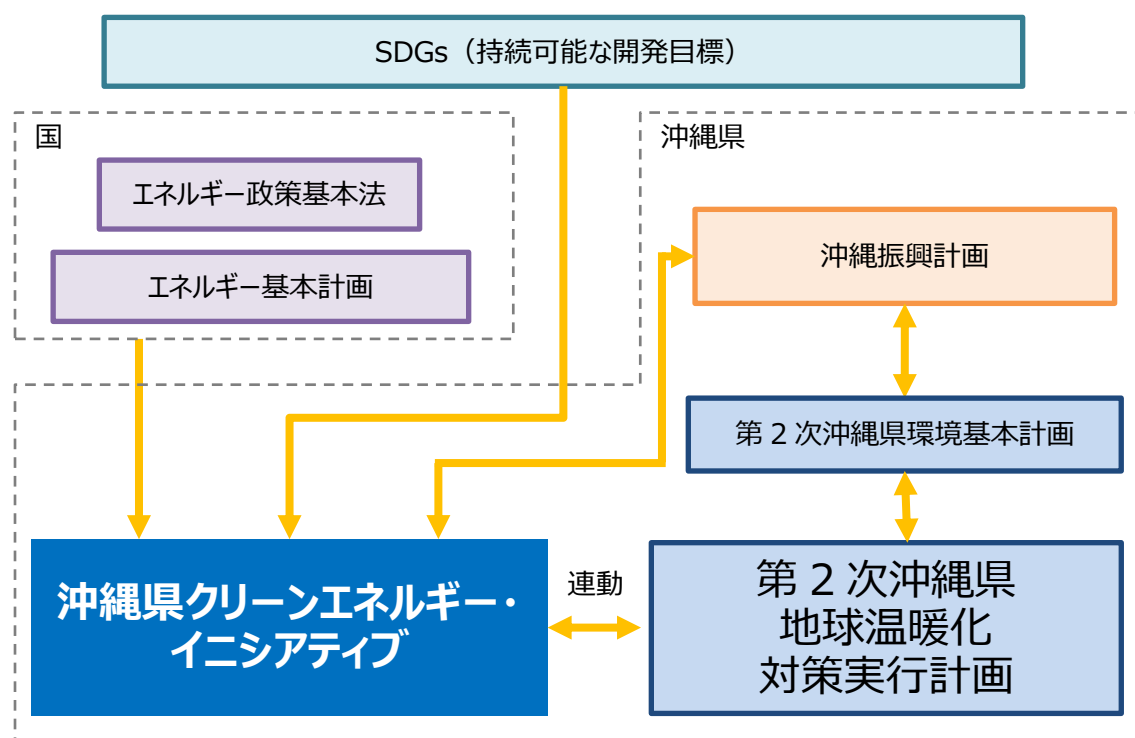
SDGs（持続可能な開発目標）

国

エネルギー政策基本法

エネルギー基本計画

沖縄県

沖縄振興計画

第２次沖縄県環境基本計画

沖縄県クリーンエネルギー・イニシアティブ

連動

第２次沖縄県地球温暖化対策実行計画